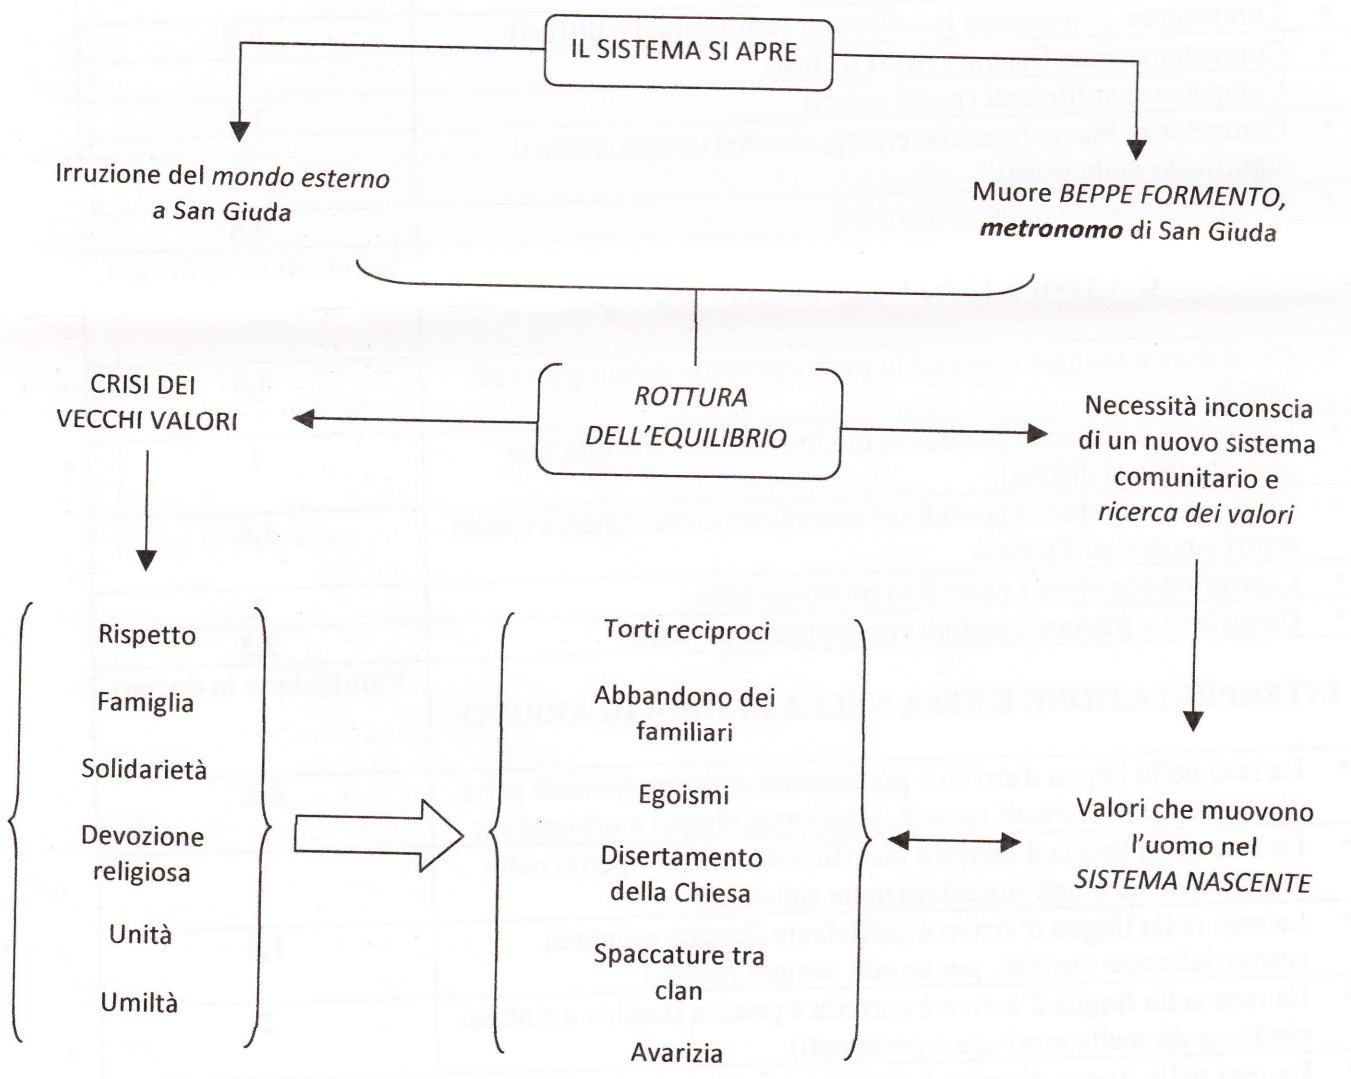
IL SISTEMA SI APRE

Irruzione del *mondo esterno* a San Giuda

Muore *BEPPE FORMENTO*, ***metronomo*** di San Giuda

*ROTTURA DELL'EQUILIBRIO*

CRISI DEI VECCHI VALORI

Necessità inconscia di un nuovo sistema comunitario e *ricerca dei valori*

Rispetto

Famiglia

Solidarietà

Devozione religiosa

Unità

Umiltà

Torti reciproci

Abbandono dei familiari

Egoismi

Disertamento della Chiesa

Spaccature tra clan

Avarizia

Valori che muovono l'uomo nel *SISTEMA NASCENTE*